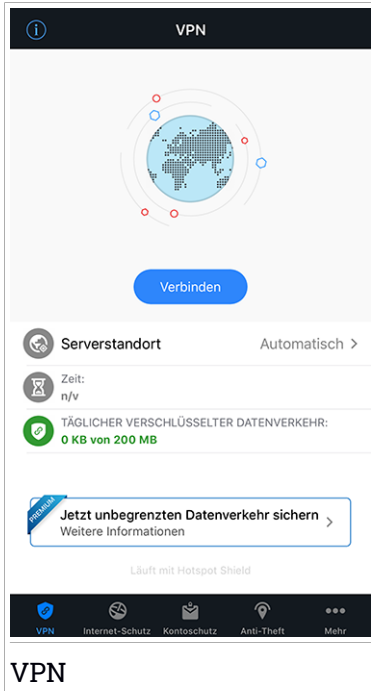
i VPN

Verbinden

Serverstandort Automatisch >

Zeit:
n/v

TÄGLICHER VERSCHLÜSSELTER DATENVERKEHR:
0 KB von 200 MB

PREMIUM
Jetzt unbegrenzten Datenverkehr sichern
Weitere Informationen >

Läuft mit Hotspot Shield

VPN Internet-Schutz Kontoschutz Anti-Theft Mehr

VPN